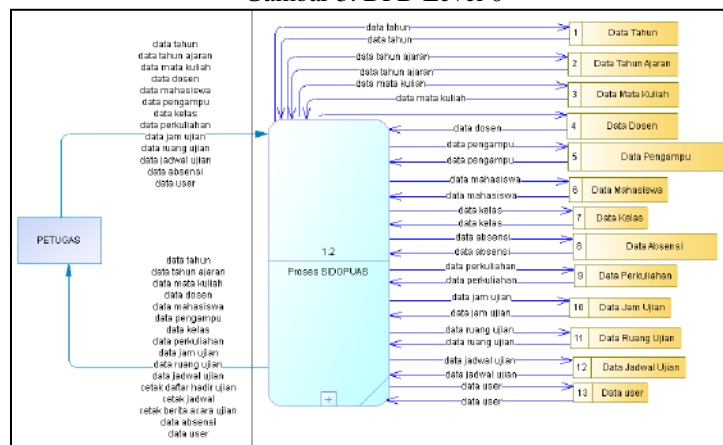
Gambar 3. DFD Level 0

data tahun
data tahun ajaran
data mata kuliah
data dosen
data mahasiswa
data pengampu
data kelas
data perkuliahan
data jam ujian
data ruang ujian
data jadwal ujian
data absensi
data user

PETUGAS

data tahun
data tahun ajaran
data mata kuliah
data dosen
data mahasiswa
data pengampu
data kelas
data perkuliahan
data jam ujian
data ruang ujian
data jadwal ujian
cetak daftar hadir ujian
cetak jadwal
cetak berita acara ujian
data absensi
data user

1.2
Proses SIDOPUAS

data tahun
data tahun
data tahun ajaran
data tahun ajaran
data mata kuliah
data mata kuliah
data dosen
data pengampu
data pengampu
data mahasiswa
data mahasiswa
data kelas
data kelas
data absensi
data absensi
data perkuliahan
data perkuliahan
data jam ujian
data jam ujian
data ruang ujian
data ruang ujian
data jadwal ujian
data jadwal ujian
data user
data user

| 1 | Data Tahun |
|---|---|
| 2 | Data Tahun Ajaran |
| 3 | Data Mata Kuliah |
| 4 | Data Dosen |
| 5 | Data Pengampu |
| 6 | Data Mahasiswa |
| 7 | Data Kelas |
| 8 | Data Absensi |
| 9 | Data Perkuliahan |
| 10 | Data Jam Ujian |
| 11 | Data Ruang Ujian |
| 12 | Data Jadwal Ujian |
| 13 | Data user |